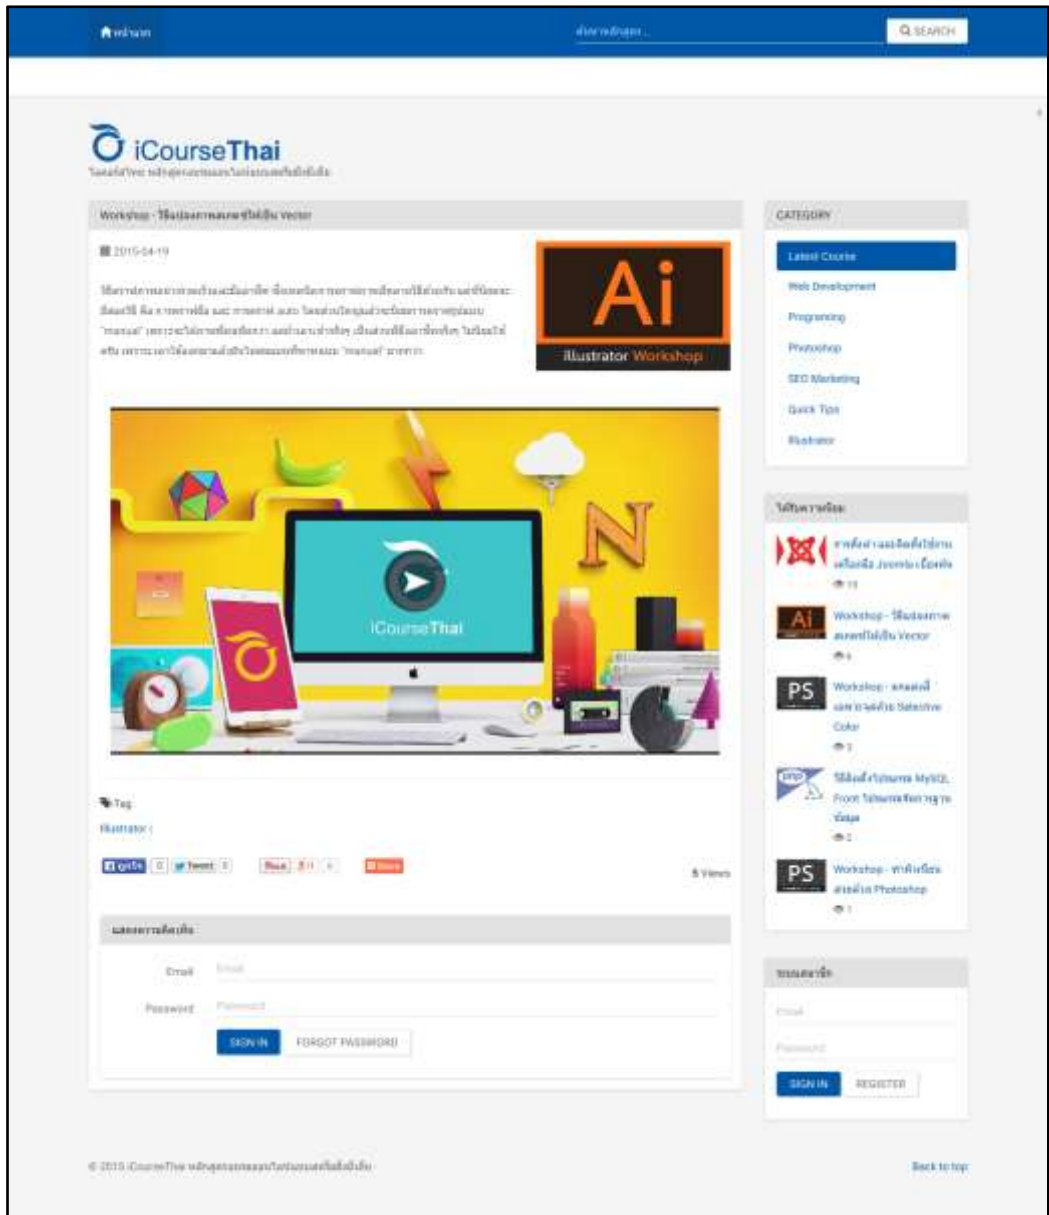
หน้าแรก

ค้นหาหลักสูตร...

SEARCH

iCourseThai

Workshop - วิธีแปลงภาพเพลงให้เป็น Vector

2015-04-19

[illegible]

Ai
Illustrator Workshop

iCourseThai

Tag
Illustrator

Like 0 Tweet 0 Pin it 0 Share

6 Views

แสดงความคิดเห็น

Email Email
Password Password
SIGN IN FORGOT PASSWORD

CATEGORY
Latest Course
Web Development
Programing
Photoshop
SEO Marketing
Quick Tips
Illustrator

ได้รับความนิยม
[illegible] Joomla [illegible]
13
Workshop - วิธีแปลงภาพเพลงให้เป็น Vector
6
Workshop - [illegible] Selective Color
3
วิธีเชื่อมต่อฐานข้อมูล MySQL Front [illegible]
2
Workshop - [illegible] Photoshop
1

ระบบสมาชิก
Email
Password
SIGN IN REGISTER

© 2015 iCourseThai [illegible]

Back to top